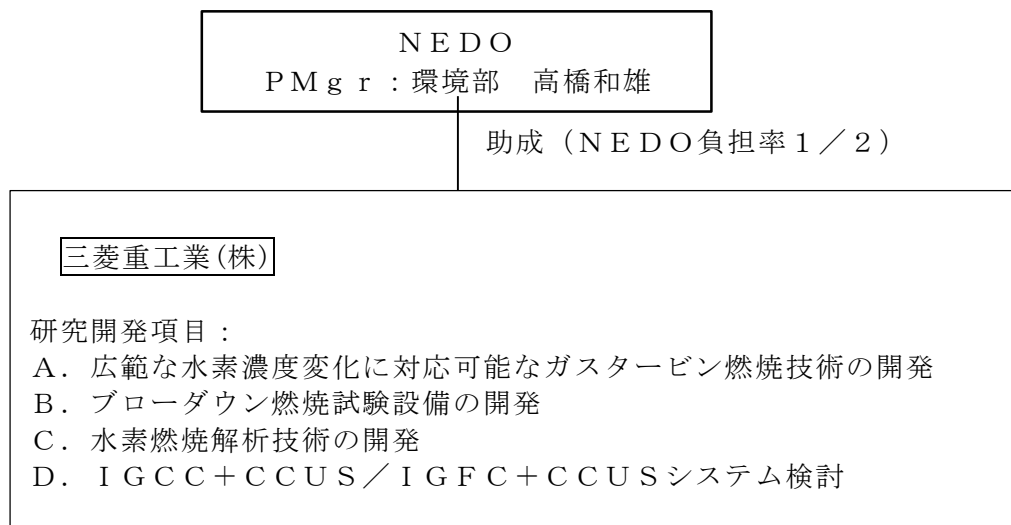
ＮＥＤＯ
ＰＭｇｒ：環境部　高橋和雄

助成（ＮＥＤＯ負担率１／２）

三菱重工業(株)

研究開発項目：
Ａ．広範な水素濃度変化に対応可能なガスタービン燃焼技術の開発
Ｂ．ブローダウン燃焼試験設備の開発
Ｃ．水素燃焼解析技術の開発
Ｄ．ＩＧＣＣ＋ＣＣＵＳ／ＩＧＦＣ＋ＣＣＵＳシステム検討